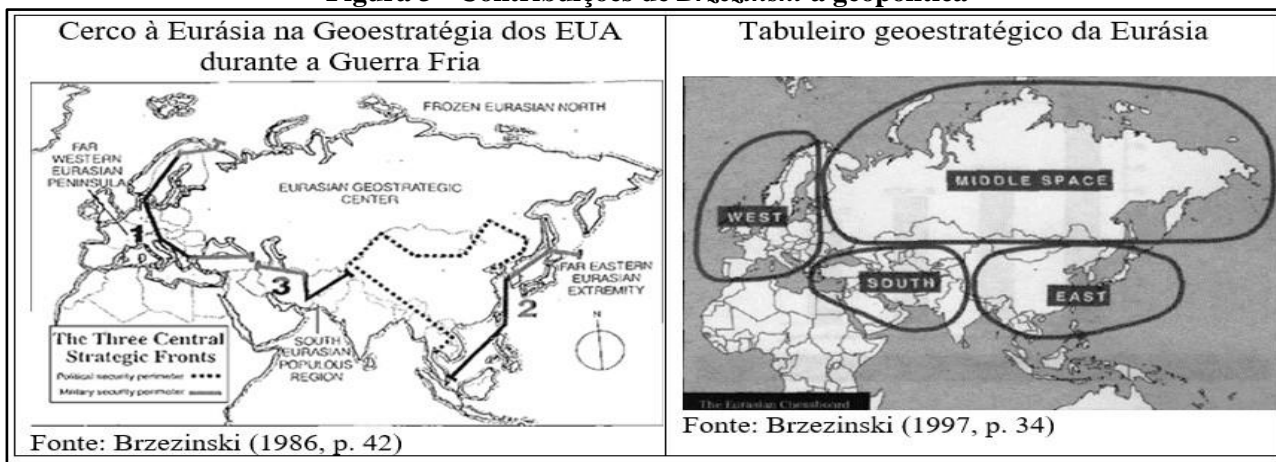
Figura 3 – Contribuições de Brzezinski à geopolítica

| Cerco à Eurásia na Geoestratégia dos EUA durante a Guerra Fria | Tabuleiro geoestratégico da Eurásia |
|---|---|
| FROZEN EURASIAN NORTH<br>FAR WESTERN EURASIAN PENINSULA<br>EURASIAN GEOSTRATEGIC CENTER<br>1<br>3<br>2<br>FAR EASTERN EURASIAN EXTREMITY<br>N<br>The Three Central Strategic Fronts<br>Political security perimeter<br>Military security perimeter<br>SOUTH EURASIAN POPULOUS REGION | MIDDLE SPACE<br>WEST<br>SOUTH<br>EAST<br>The Eurasian Chessboard |
| Fonte: Brzezinski (1986, p. 42) | Fonte: Brzezinski (1997, p. 34) |